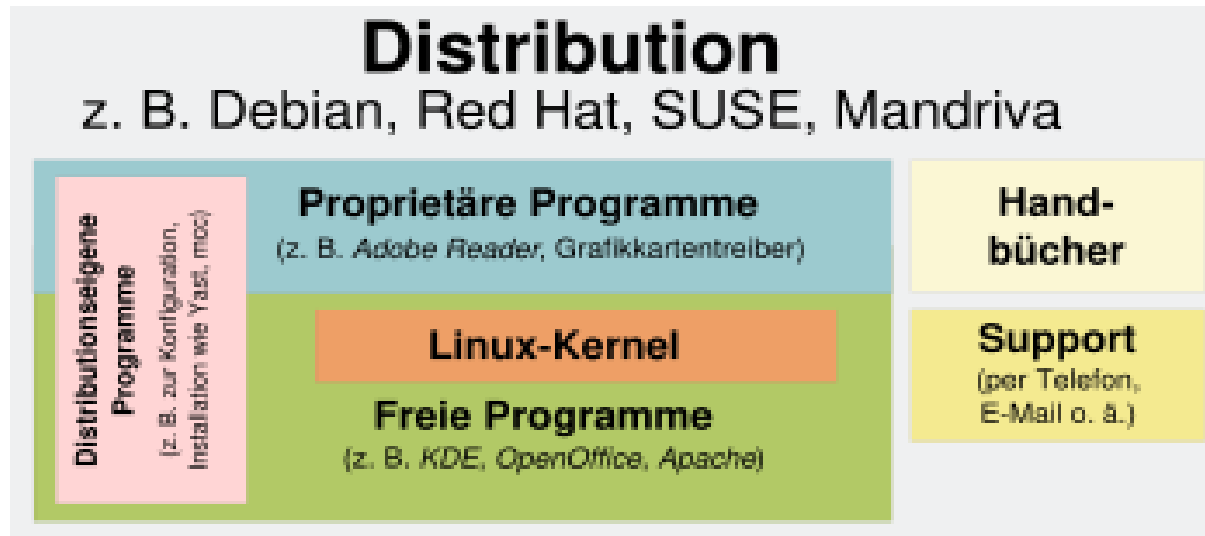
Distribution
z. B. Debian, Red Hat, SUSE, Mandriva

Distributionseigene Programme
(z. B. zur Konfiguration, Installation wie Yast, mcc)

Proprietäre Programme
(z. B. Adobe Reader, Grafikkartentreiber)

Linux-Kernel

Freie Programme
(z. B. KDE, OpenOffice, Apache)

Handbücher

Support
(per Telefon, E-Mail o. ä.)